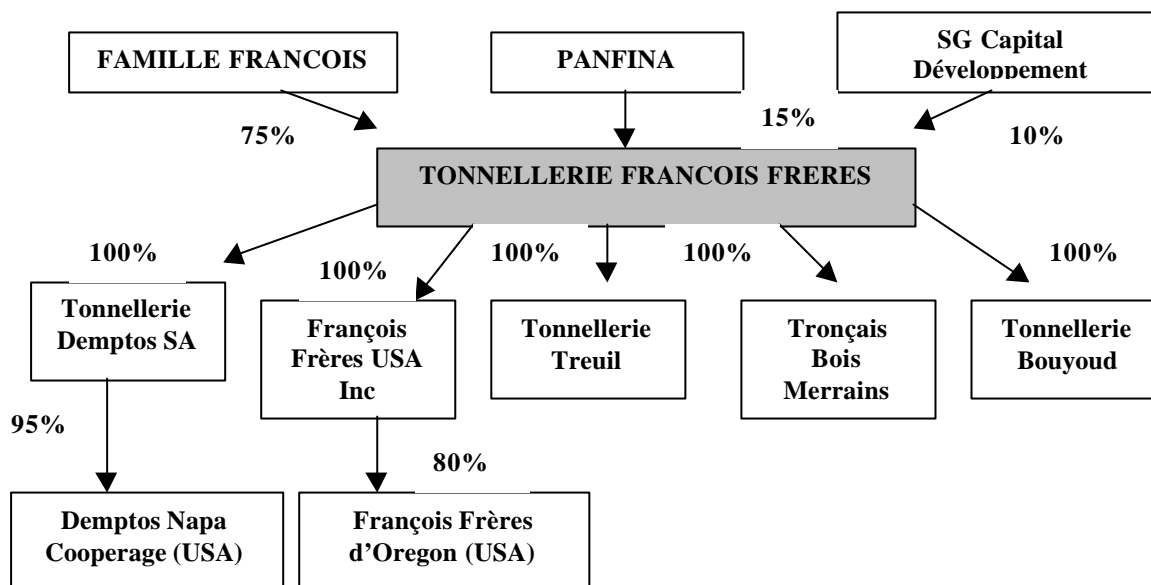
FAMILLE FRANCOIS

PANFINA

SG Capital Développement

75%

15%

10%

TONNELLERIE FRANCOIS FRERES

100%

100%

100%

100%

100%

Tonnellerie Demptos SA

François Frères USA Inc

Tonnellerie Treuil

Tronçais Bois Merrains

Tonnellerie Bouyoud

95%

80%

Demptos Napa Cooperage (USA)

François Frères d'Oregon (USA)